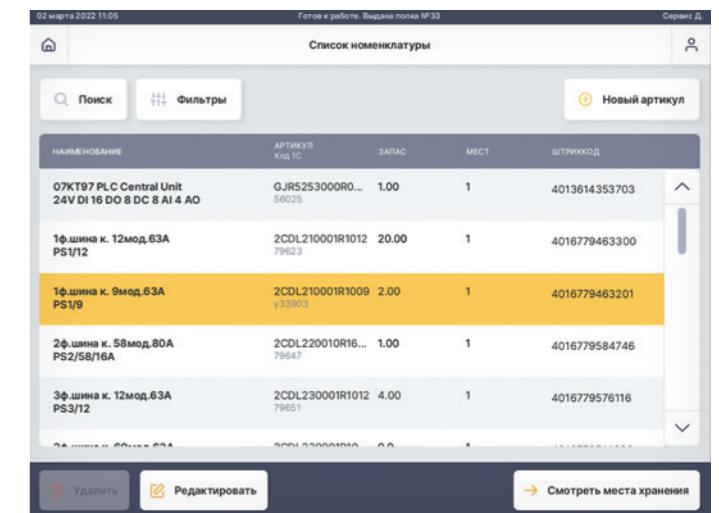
02 марта 2022 11:05 | Готов к работе. Выдана полка №33 | Сервис Д.

Список номенклатуры

Поиск

Фильтры

Новый артикул

| НАИМЕНОВАНИЕ | АРТИКУЛ Код 1С | ЗАПАС | МЕСТ | ШТРИХКОД |
|---|---|---|---|---|
| 07KT97 PLC Central Unit 24V DI 16 DO 8 DC 8 AI 4 AO | GJR5253000R0... 56025 | 1.00 | 1 | 4013614353703 |
| 1ф.шина к. 12мод.63А PS1/12 | 2CDL210001R1012 79623 | 20.00 | 1 | 4016779463300 |
| 1ф.шина к. 9мод.63А PS1/9 | 2CDL210001R1009 у33903 | 2.00 | 1 | 4016779463201 |
| 2ф.шина к. 58мод.80А PS2/58/16А | 2CDL220010R16... 79647 | 1.00 | 1 | 4016779584746 |
| 3ф.шина к. 12мод.63А PS3/12 | 2CDL230001R1012 79651 | 4.00 | 1 | 4016779576116 |
| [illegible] | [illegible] | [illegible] | 1 | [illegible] |

Удалить

Редактировать

Смотреть места хранения